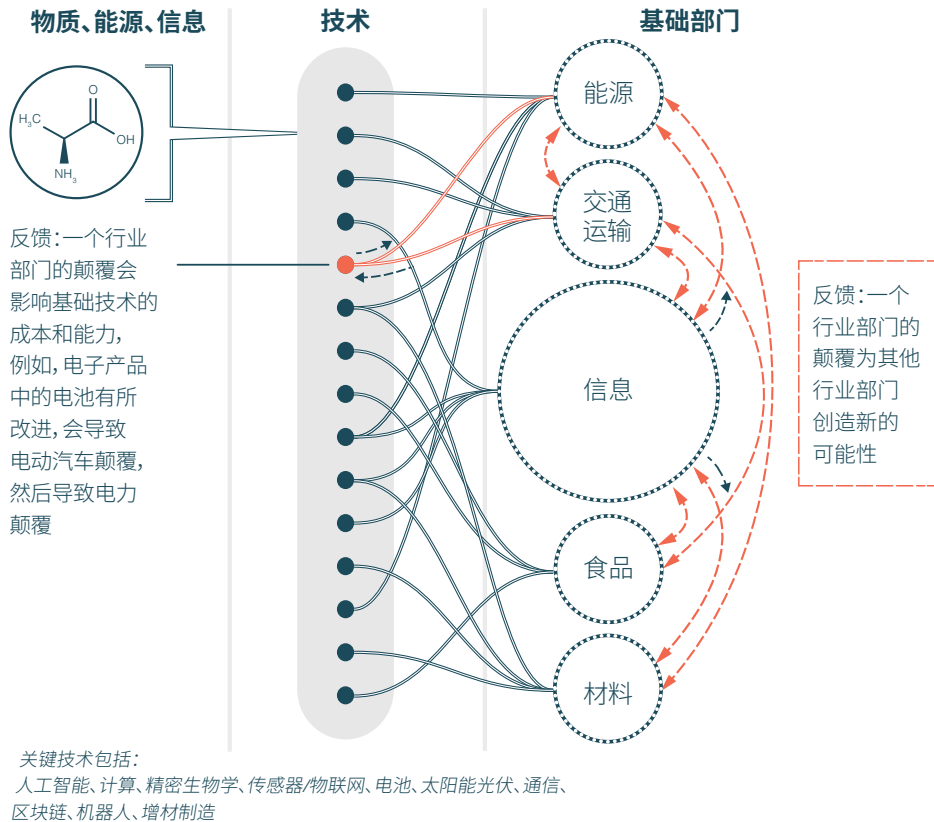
物质、能源、信息

技术

基础部门

$H_3C$

O

OH

$NH_3$

反馈：一个行业部门的颠覆会影响基础技术的成本和能力，例如，电子产品中的电池有所改进，会导致电动汽车颠覆，然后导致电力颠覆

能源

交通运输

信息

食品

材料

反馈：一个行业部门的颠覆为其他行业部门创造新的可能性

关键技术包括：
人工智能、计算、精密生物学、传感器/物联网、电池、太阳能光伏、通信、区块链、机器人、增材制造